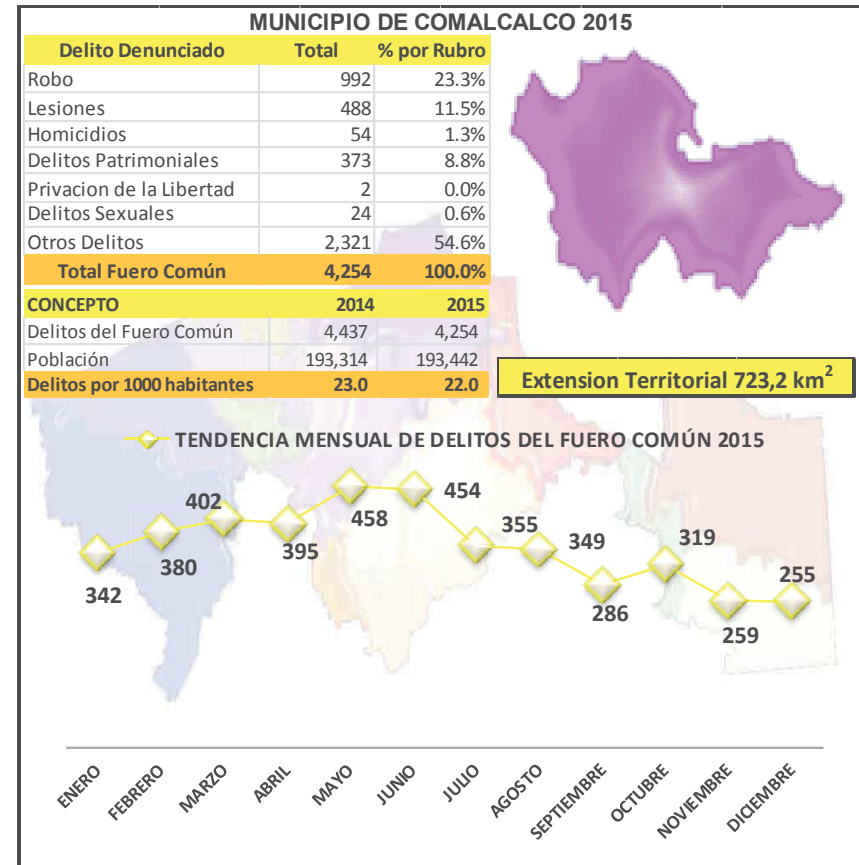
MUNICIPIO DE COMALCALCO 2015

| Delito Denunciado | Total | % por Rubro |
|---|---|---|
| Robo | 992 | 23.3% |
| Lesiones | 488 | 11.5% |
| Homicidios | 54 | 1.3% |
| Delitos Patrimoniales | 373 | 8.8% |
| Privacion de la Libertad | 2 | 0.0% |
| Delitos Sexuales | 24 | 0.6% |
| Otros Delitos | 2,321 | 54.6% |
| Total Fuero Común | 4,254 | 100.0% |

| CONCEPTO | 2014 | 2015 |
|---|---|---|
| Delitos del Fuero Común | 4,437 | 4,254 |
| Población | 193,314 | 193,442 |
| Delitos por 1000 habitantes | 23.0 | 22.0 |

Extension Territorial 723,2 km$^2$

TENDENCIA MENSUAL DE DELITOS DEL FUERO COMÚN 2015

342 380 402 395 458 454 355 349 286 319 259 255

ENERO FEBRERO MARZO ABRIL MAYO JUNIO JULIO AGOSTO SEPTIEMBRE OCTUBRE NOVIEMBRE DICIEMBRE